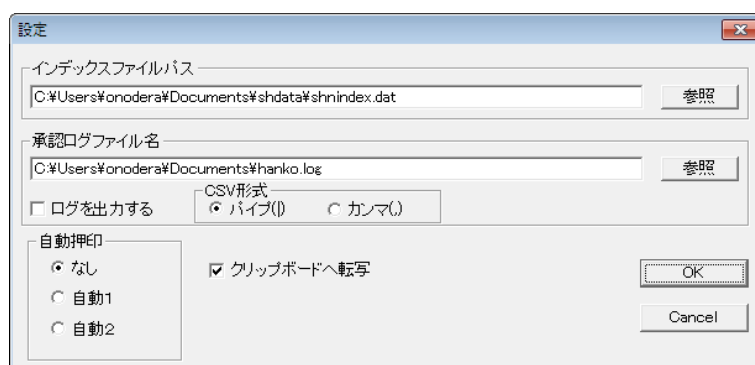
設定

インデックスファイルパス
C:¥Users¥onodera¥Documents¥shdata¥shnindex.dat
参照

承認ログファイル名
C:¥Users¥onodera¥Documents¥hanko.log
参照

ログを出力する
CSV形式
パイプ(|)
カンマ(,)

自動押印
なし
自動1
自動2

クリップボードへ転写

OK
Cancel